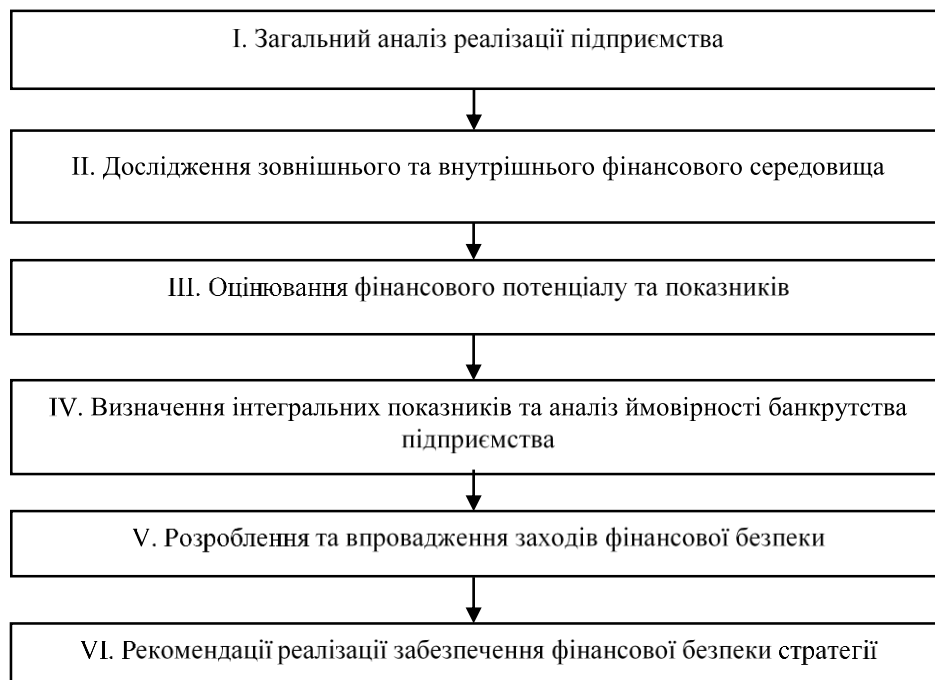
I. Загальний аналіз реалізації підприємства

II. Дослідження зовнішнього та внутрішнього фінансового середовища

III. Оцінювання фінансового потенціалу та показників

IV. Визначення інтегральних показників та аналіз ймовірності банкрутства підприємства

V. Розроблення та впровадження заходів фінансової безпеки

VI. Рекомендації реалізації забезпечення фінансової безпеки стратегії